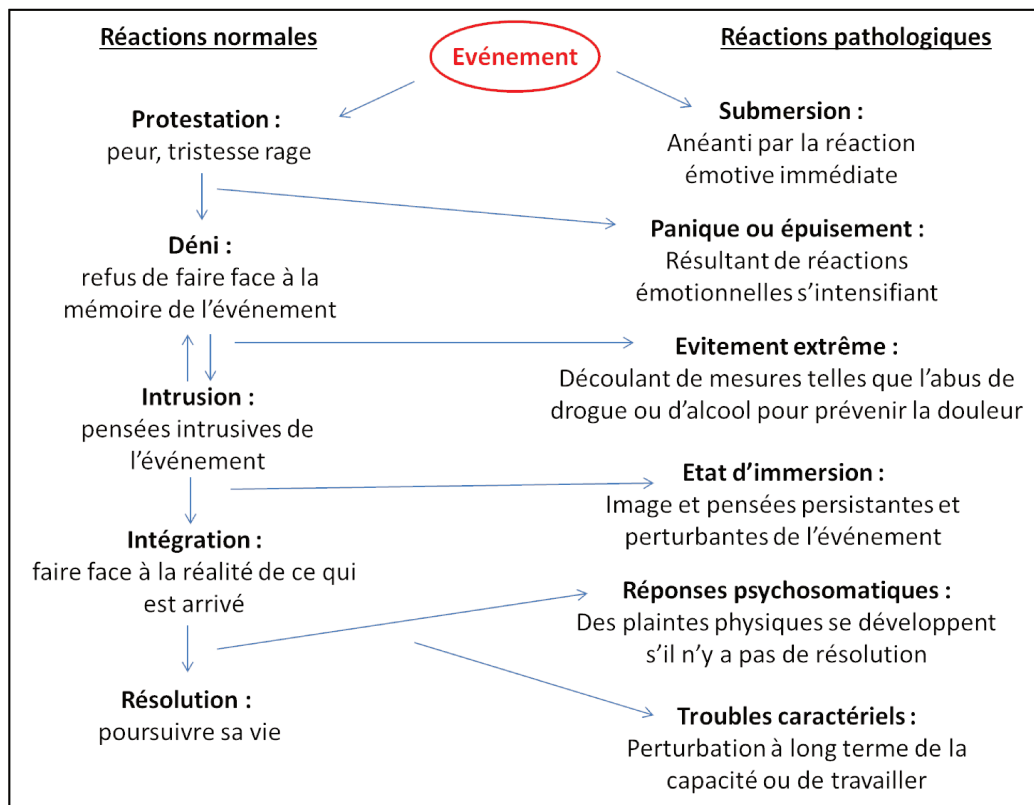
Réactions normales

Evénement

Réactions pathologiques

Protestation :
peur, tristesse rage

Submersion :
Anéanti par la réaction émotive immédiate

Déni :
refus de faire face à la mémoire de l'événement

Panique ou épuisement :
Résultant de réactions émotionnelles s'intensifiant

Evitement extrême :
Découlant de mesures telles que l'abus de drogue ou d'alcool pour prévenir la douleur

Intrusion :
pensées intrusives de l'événement

Etat d'immersion :
Image et pensées persistantes et perturbantes de l'événement

Intégration :
faire face à la réalité de ce qui est arrivé

Réponses psychosomatiques :
Des plaintes physiques se développent s'il n'y a pas de résolution

Résolution :
poursuivre sa vie

Troubles caractériels :
Perturbation à long terme de la capacité ou de travailler